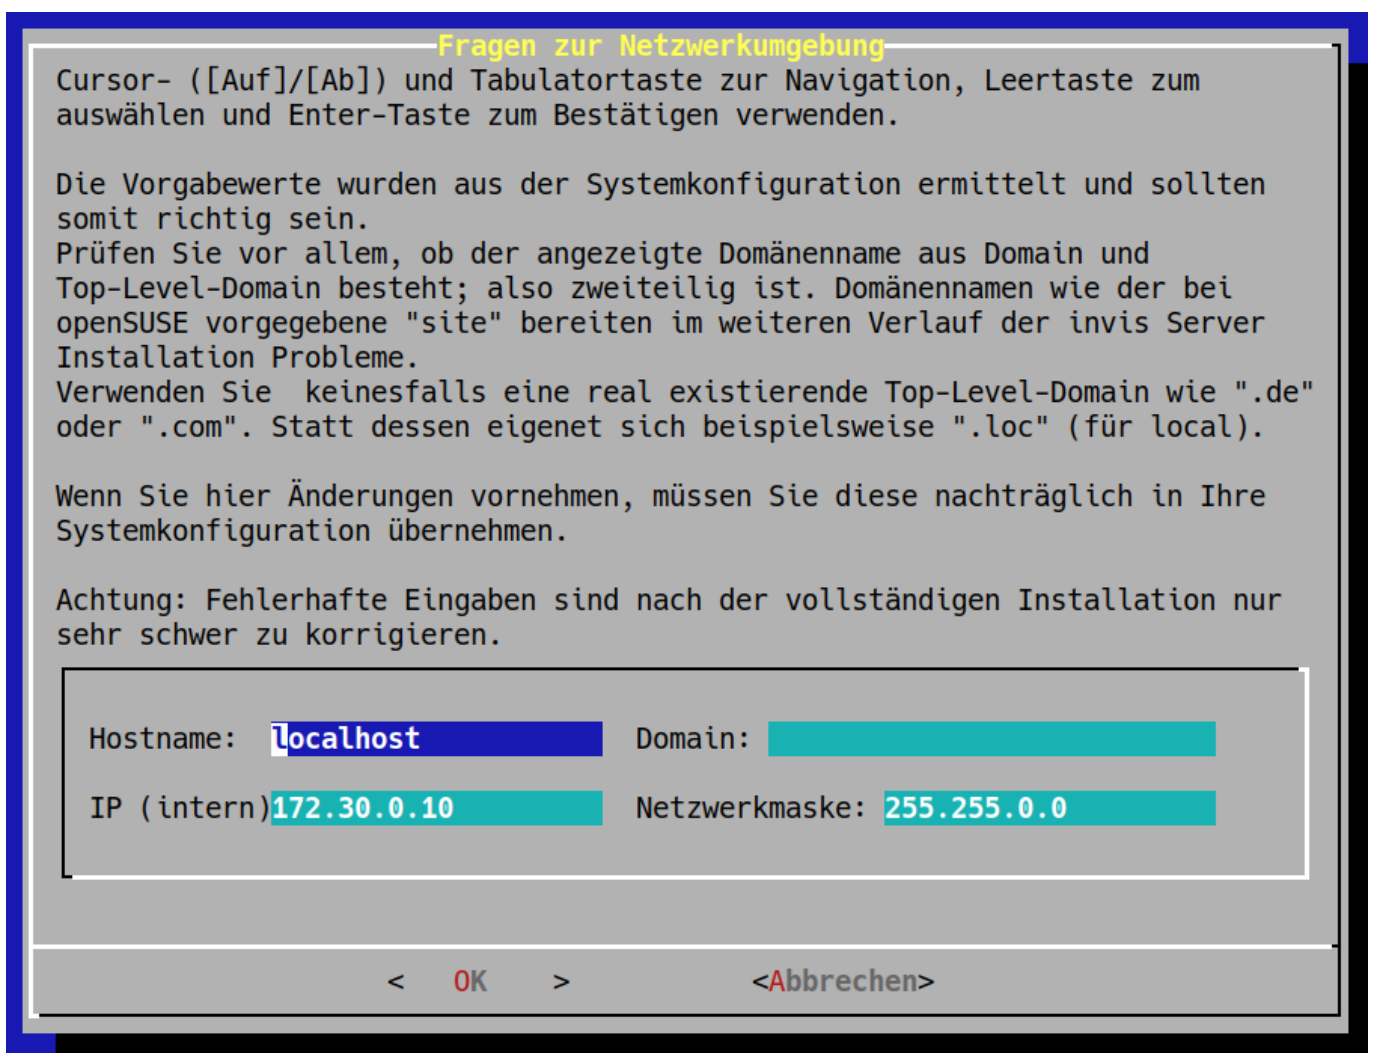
Fragen zur Netzwerkumgebung

Cursor- ([Auf]/[Ab]) und Tabulatortaste zur Navigation, Leertaste zum auswählen und Enter-Taste zum Bestätigen verwenden.

Die Vorgabewerte wurden aus der Systemkonfiguration ermittelt und sollten somit richtig sein.
Prüfen Sie vor allem, ob der angezeigte Domänenname aus Domain und Top-Level-Domain besteht; also zweiteilig ist. Domänennamen wie der bei openSUSE vorgegebene "site" bereiten im weiteren Verlauf der invis Server Installation Probleme.
Verwenden Sie keinesfalls eine real existierende Top-Level-Domain wie ".de" oder ".com". Statt dessen eigenet sich beispielsweise ".loc" (für local).

Wenn Sie hier Änderungen vornehmen, müssen Sie diese nachträglich in Ihre Systemkonfiguration übernehmen.

Achtung: Fehlerhafte Eingaben sind nach der vollständigen Installation nur sehr schwer zu korrigieren.

Hostname: localhost Domain:

IP (intern) 172.30.0.10 Netzwerkmaske: 255.255.0.0

< OK > <Abbrechen>